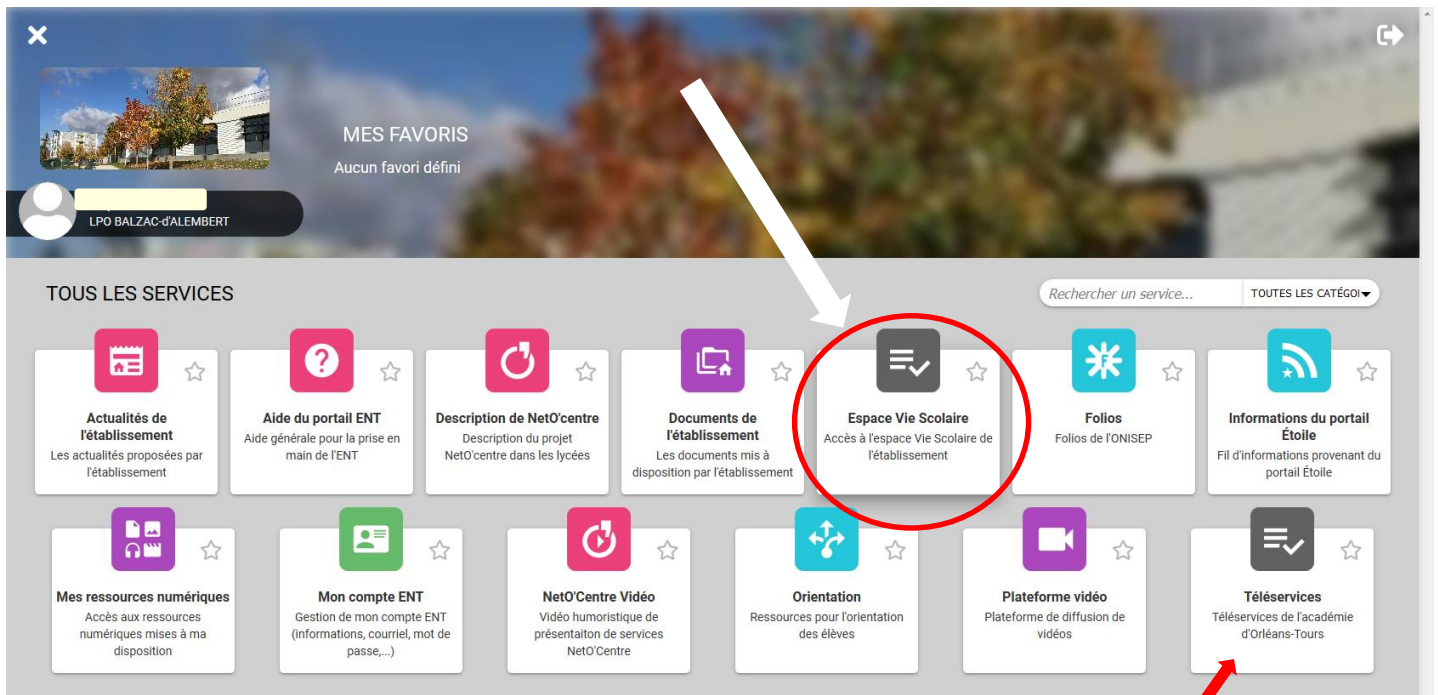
MES FAVORIS

Aucun favori défini

LPO BALZAC-d'ALEMBERT

TOUS LES SERVICES

Rechercher un service...

TOUTES LES CATÉGO

Actualités de l'établissement
Les actualités proposées par l'établissement

Aide du portail ENT
Aide générale pour la prise en main de l'ENT

Description de NetO'centre
Description du projet NetO'centre dans les lycées

Documents de l'établissement
Les documents mis à disposition par l'établissement

Espace Vie Scolaire
Accès à l'espace Vie Scolaire de l'établissement

Folios
Folios de l'ONISEP

Informations du portail Étoile
Fil d'informations provenant du portail Étoile

Mes ressources numériques
Accès aux ressources numériques mises à ma disposition

Mon compte ENT
Gestion de mon compte ENT (informations, courriel, mot de passe,...)

NetO'Centre Vidéo
Vidéo humoristique de présentaiton de services NetO'Centre

Orientation
Ressources pour l'orientation des élèves

Plateforme vidéo
Plateforme de diffusion de vidéos

Téléservices
Téléservices de l'académie d'Orléans-Tours